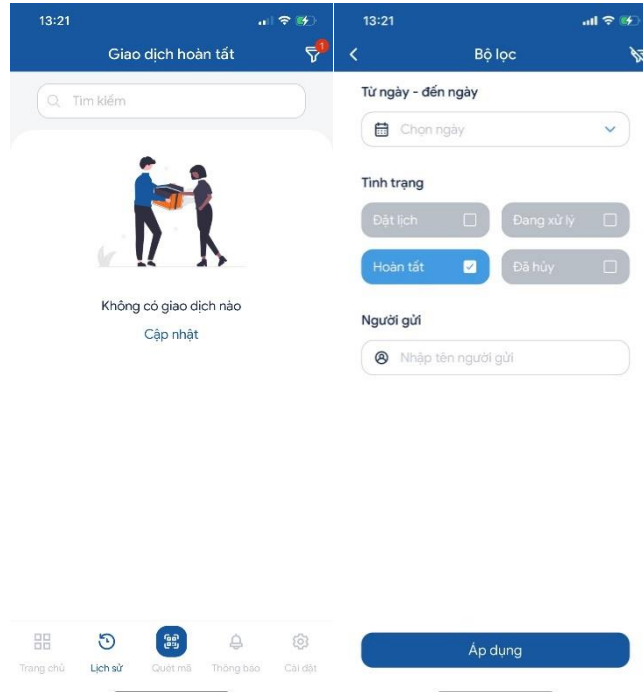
13:21

Giao dịch hoàn tất

1

Tìm kiếm

Không có giao dịch nào

Cập nhật

Trang chủ
Lịch sử
Quét mã
Thông báo
Cài đặt

13:21

Bộ lọc

Từ ngày - đến ngày

Chọn ngày

Tình trạng

Đặt lịch

Đang xử lý

Hoàn tất

Đã hủy

Người gửi

Nhập tên người gửi

Áp dụng